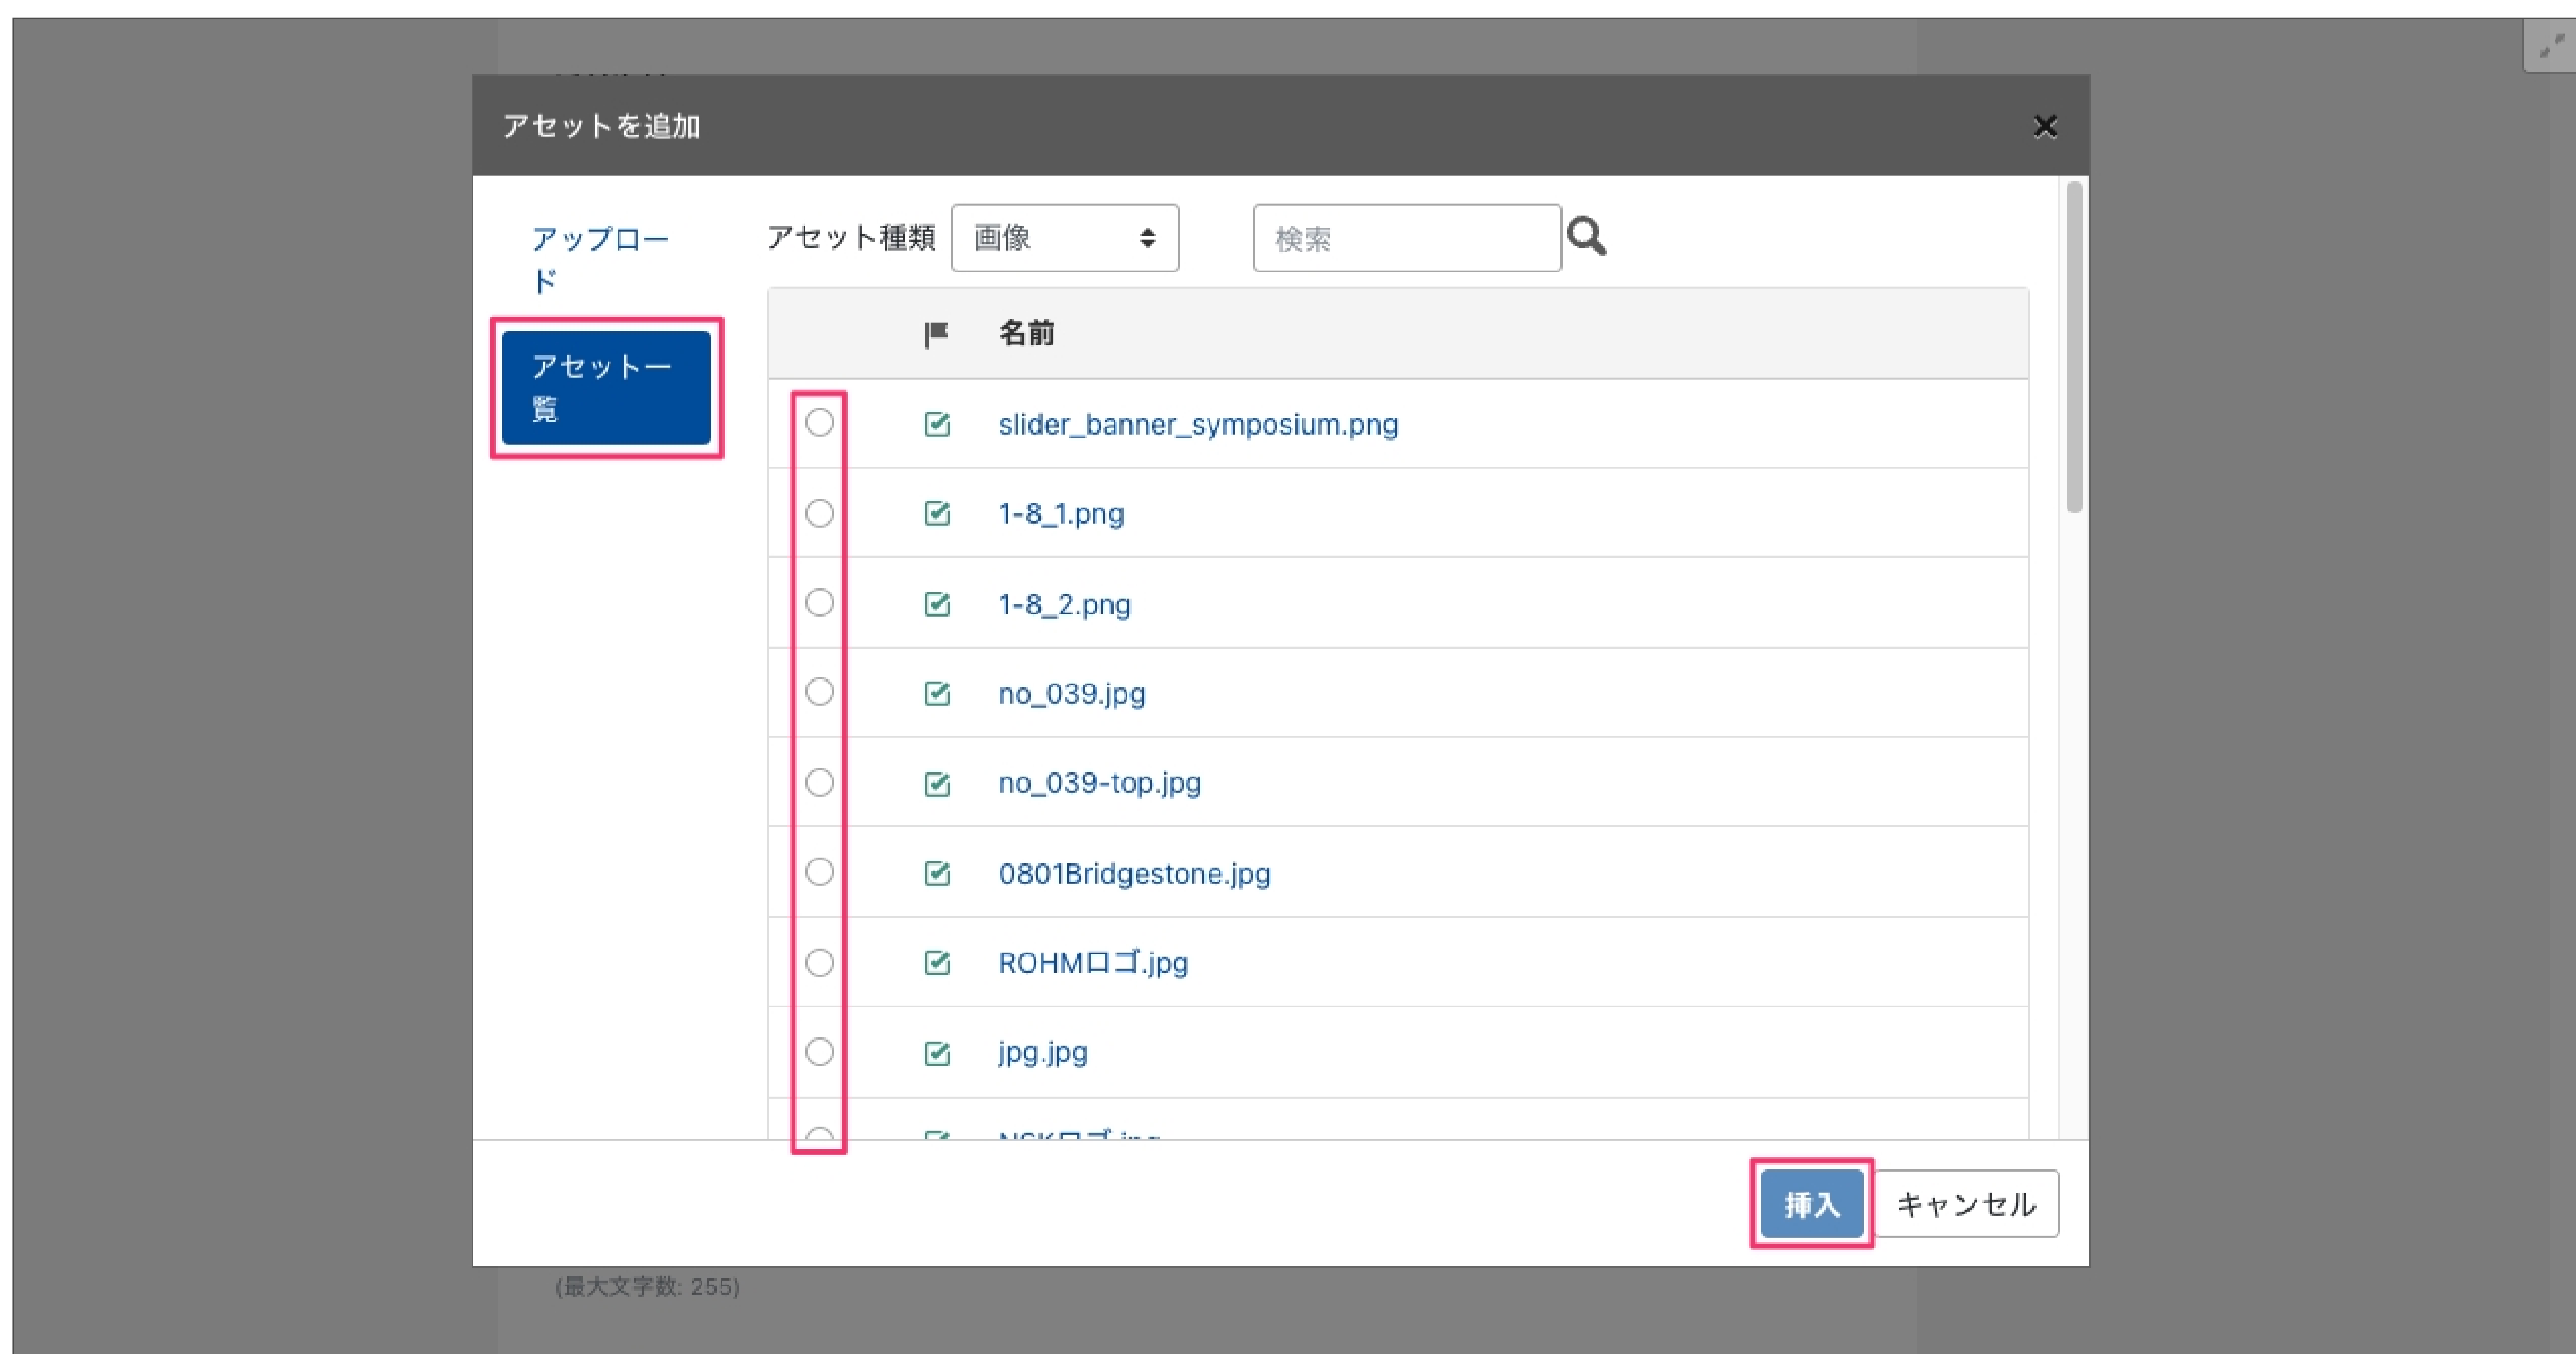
アセットを追加

×

アップロード

アセット一覧

アセット種類 画像

検索

名前

slider_banner_symposium.png

1-8_1.png

1-8_2.png

no_039.jpg

no_039-top.jpg

0801Bridgestone.jpg

ROHMロゴ.jpg

jpg.jpg

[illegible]

挿入 キャンセル

(最大文字数: 255)